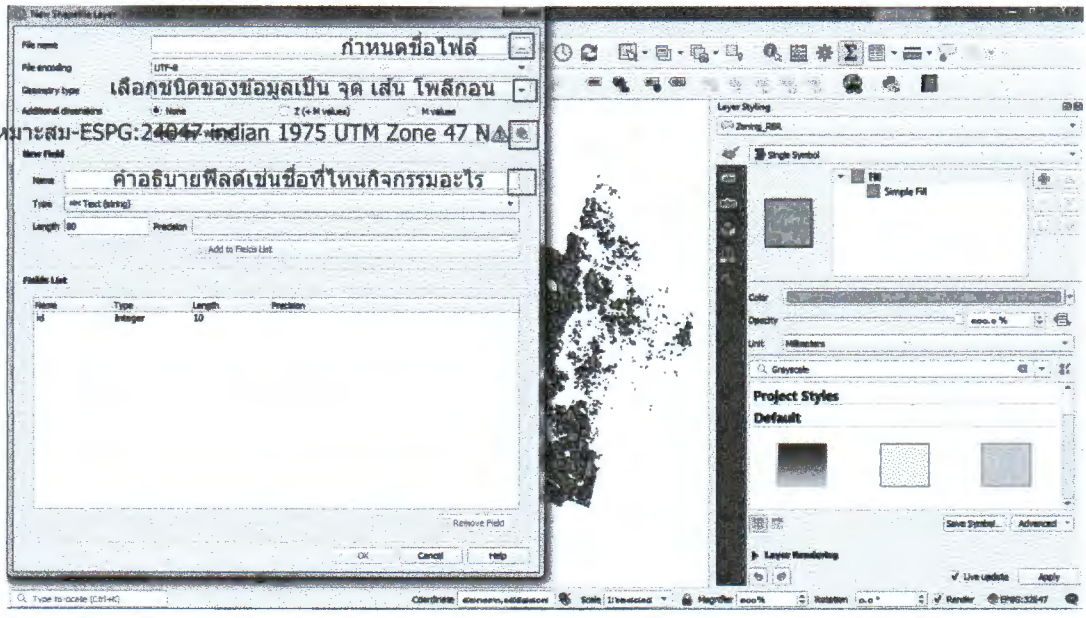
New Shapefile Layer

File name
กำหนดชื่อไฟล์
File encoding
UTF-8
Geometry type
เลือกชนิดของข้อมูลเป็น จุด เส้น โพลีกอน
Additional dimensions
None
Z (+ M values)
M values
หมาะสม-ESPG:24047 indian 1975 UTM Zone 47 N
New Field
Name
คำอธิบายฟิลด์เช่นชื่อที่ไหนกิจกรรมอะไร
Type
Text (string)
Length
80
Precision
Add to Fields List
Fields List

| Name | Type | Length | Precision |
|---|---|---|---|
| id | Integer | 10 | |

Remove Field
OK
Cancel
Help

Layer Styling
Zoning_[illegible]
Single Symbol
Fill
Simple Fill
Color
Opacity
100.0 %
Unit
Millimeters
Grayscale
Project Styles
Default
Save Symbol...
Advanced
Layer Rendering
Live update
Apply

Type to locate (Ctrl+K)
Coordinate
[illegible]
Scale
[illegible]
Magnifier
100%
Rotation
0.0 °
Render
EPSG:32647